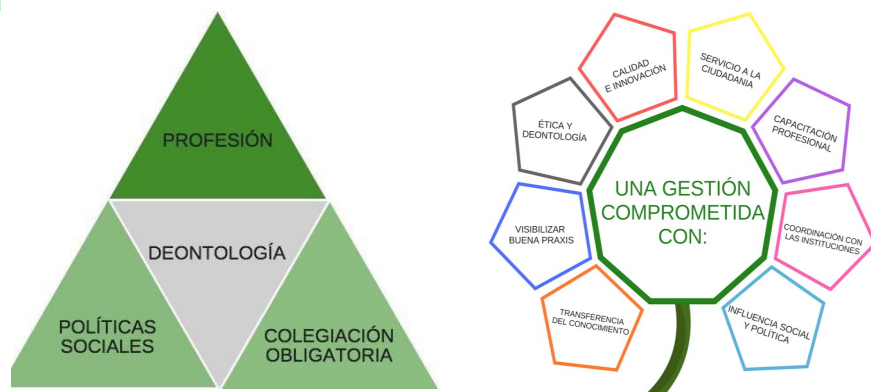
PROFESIÓN

DEONTOLOGÍA

POLÍTICAS SOCIALES

COLEGIACIÓN OBLIGATORIA

UNA GESTIÓN COMPROMETIDA CON:

CALIDAD E INNOVACIÓN

SERVICIO A LA CIUDADANIA

CAPACITACIÓN PROFESIONAL

COORDINACIÓN CON LAS INSTITUCIONES

INFLUENCIA SOCIAL Y POLÍTICA

TRANSFERENCIA DEL CONOCIMIENTO

VISIBILIZAR BUENA PRAXIS

ÉTICA Y DEONTOLOGÍA